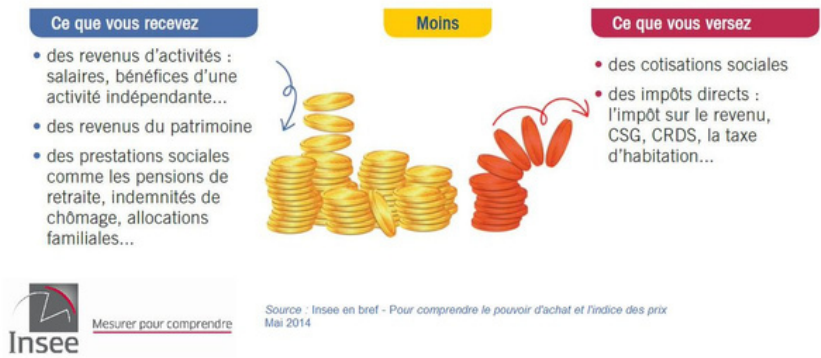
Ce que vous recevez

• des revenus d'activités : salaires, bénéfices d'une activité indépendante...

• des revenus du patrimoine

• des prestations sociales comme les pensions de retraite, indemnités de chômage, allocations familiales...

Moins

Ce que vous versez

• des cotisations sociales

• des impôts directs : l'impôt sur le revenu, CSG, CRDS, la taxe d'habitation...

Insee

Mesurer pour comprendre

Source : Insee en bref - Pour comprendre le pouvoir d'achat et l'indice des prix
Mai 2014